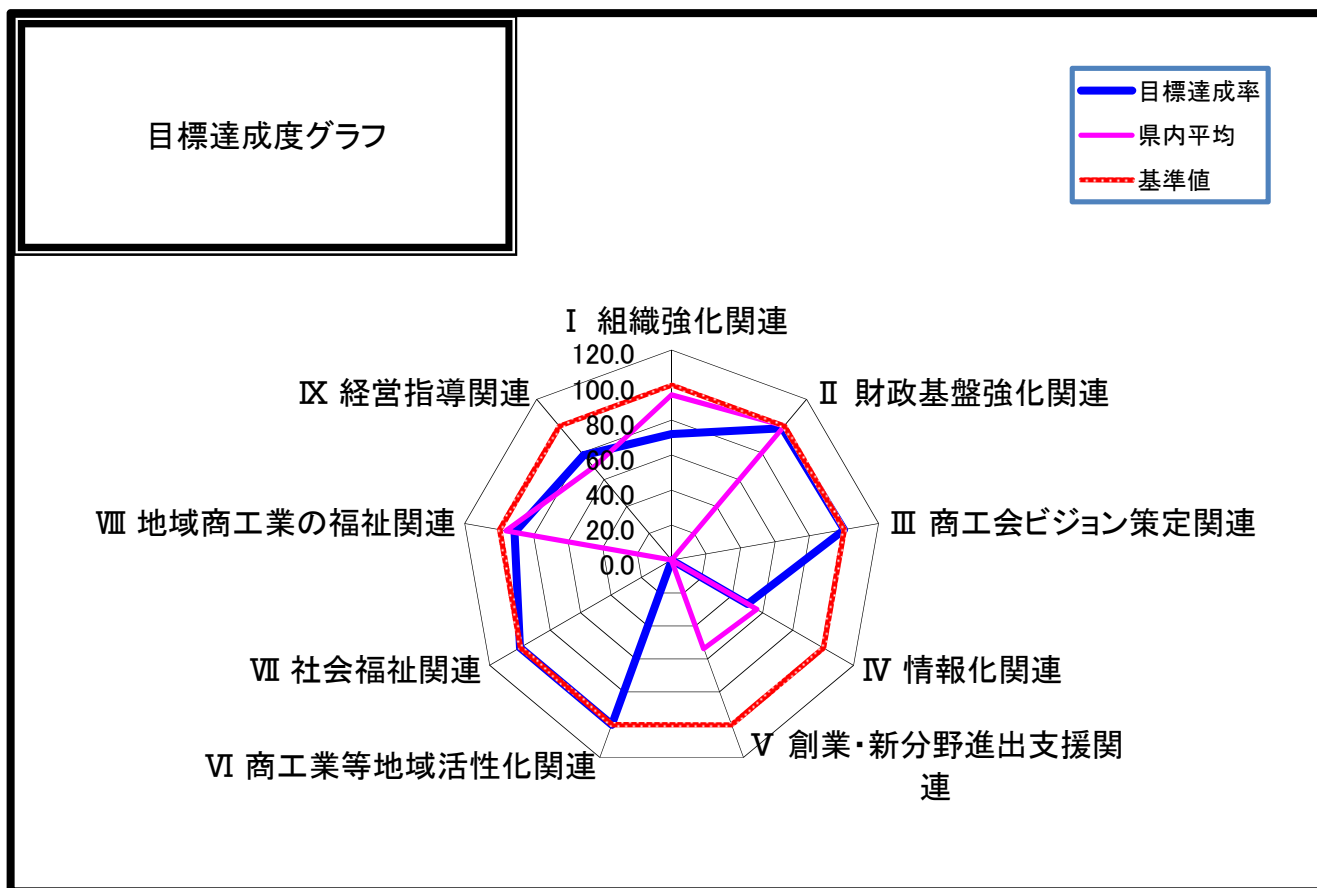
目標達成度グラフ

目標達成率
県内平均
基準値

Ⅰ 組織強化関連
120.0
100.0
80.0
60.0
40.0
20.0
0.0
Ⅱ 財政基盤強化関連
Ⅲ 商工会ビジョン策定関連
Ⅳ 情報化関連
Ⅴ 創業・新分野進出支援関連
Ⅵ 商工業等地域活性化関連
Ⅶ 社会福祉関連
Ⅷ 地域商工業の福祉関連
Ⅸ 経営指導関連